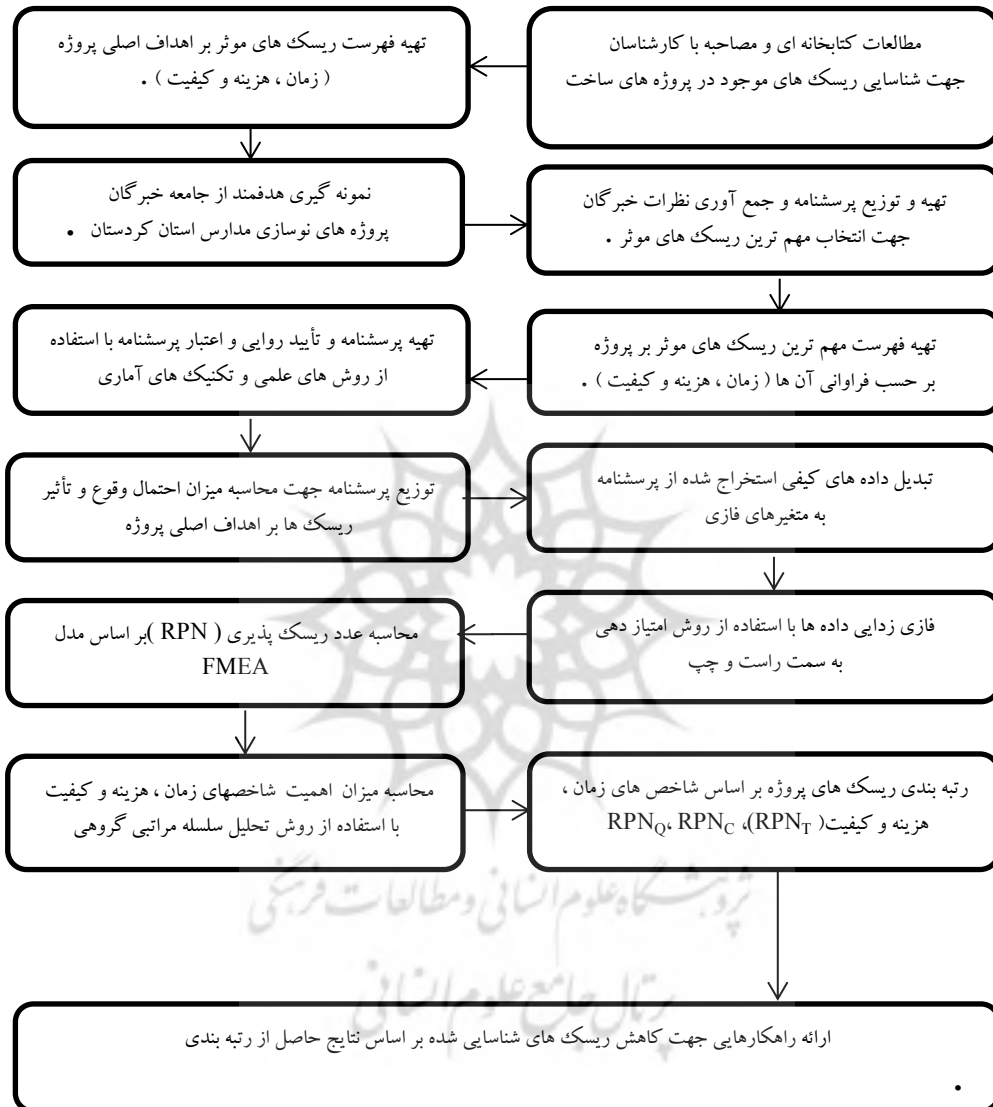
مطالعات کتابخانه ای و مصاحبه با کارشناسان جهت شناسایی ریسک های موجود در پروژه های ساخت

تهیه فهرست ریسک های موثر بر اهداف اصلی پروژه ( زمان ، هزینه و کیفیت ) .

نمونه گیری هدفمند از جامعه خبرگان پروژه های نوسازی مدارس استان کردستان .

تهیه و توزیع پرسشنامه و جمع آوری نظرات خبرگان جهت انتخاب مهم ترین ریسک های موثر .

تهیه فهرست مهم ترین ریسک های موثر بر پروژه بر حسب فراوانی آن ها ( زمان ، هزینه و کیفیت ) .

تهیه پرسشنامه و تأیید روایی و اعتبار پرسشنامه با استفاده از روش های علمی و تکنیک های آماری

توزیع پرسشنامه جهت محاسبه میزان احتمال وقوع و تأثیر ریسک ها بر اهداف اصلی پروژه

تبدیل داده های کیفی استخراج شده از پرسشنامه به متغیرهای فازی

فازی زدایی داده ها با استفاده از روش امتیاز دهی به سمت راست و چپ

محاسبه عدد ریسک پذیری ( RPN )بر اساس مدل FMEA

محاسبه میزان اهمیت شاخصهای زمان ، هزینه و کیفیت با استفاده از روش تحلیل سلسله مراتبی گروهی

رتبه بندی ریسک های پروژه بر اساس شاخص های زمان ، هزینه و کیفیت( $RPN_T$)، $RPN_C$، $RPN_Q$

ارائه راهکارهایی جهت کاهش ریسک های شناسایی شده بر اساس نتایج حاصل از رتبه بندی .

پژوهشگاه علوم انسانی و مطالعات فرهنگی
پرتال جامع علوم انسانی